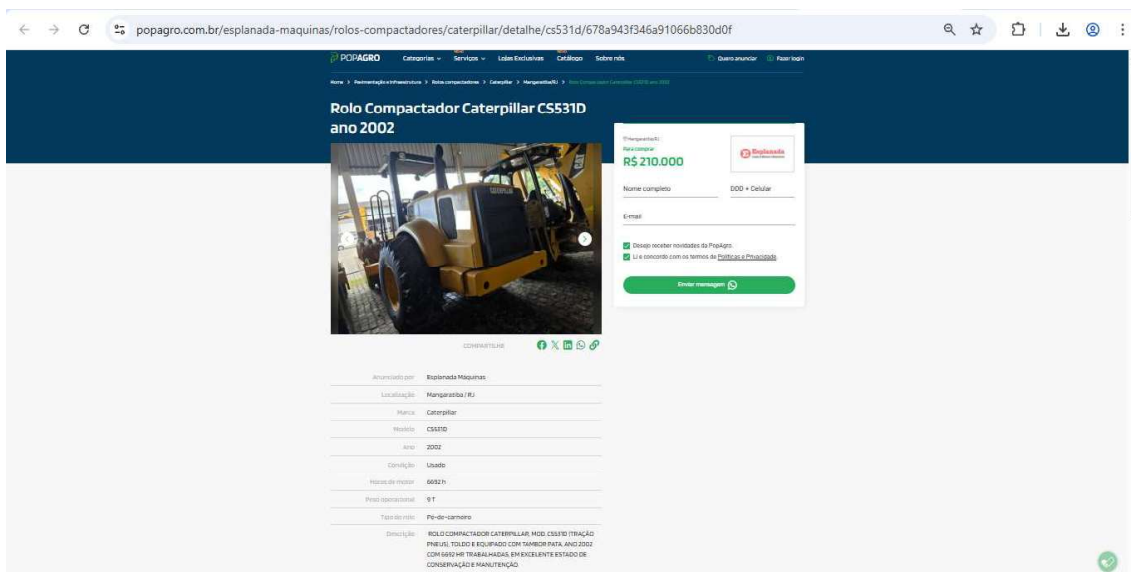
popagro.com.br/esplanada-maquinas/rolos-compactadores/caterpillar/detalhe/cs531d/678a943f346a91066b830d0f

POPAGRO Categorias Serviços Lojas Exclusivas Catálogo Sobre nós Quero anunciar Fazer login

Home > Pavimentação e Infraestrutura > Rolos compactadores > Caterpillar > Mangaratiba/RJ > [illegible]

Rolo Compactador Caterpillar CS531D ano 2002

Mangaratiba/RJ
Para comprar
R$ 210.000

Esplanada

Nome completo
DDD + Celular
E-mail

Desejo receber novidades da PopAgro.
Li e concordo com os termos de Políticas e Privacidade.

Enviar mensagem

COMPARTILHE

| Anunciado por | Esplanada Máquinas |
|---|---|
| Localização | Mangaratiba / RJ |
| Marca | Caterpillar |
| Modelo | CS531D |
| Ano | 2002 |
| Condição | Usado |
| Horas de motor | 6692 h |
| Peso operacional | 9 T |
| Tipo do rolo | Pé-de-carneiro |
| Descrição | ROLO COMPACTADOR CATERPILLAR, MOD. CS531D (TRAÇÃO PNEUS), TOLDO E EQUIPADO COM TAMBOR PATA, ANO 2002 COM 6692 HR TRABALHADAS, EM EXCELENTE ESTADO DE CONSERVAÇÃO E MANUTENÇÃO |